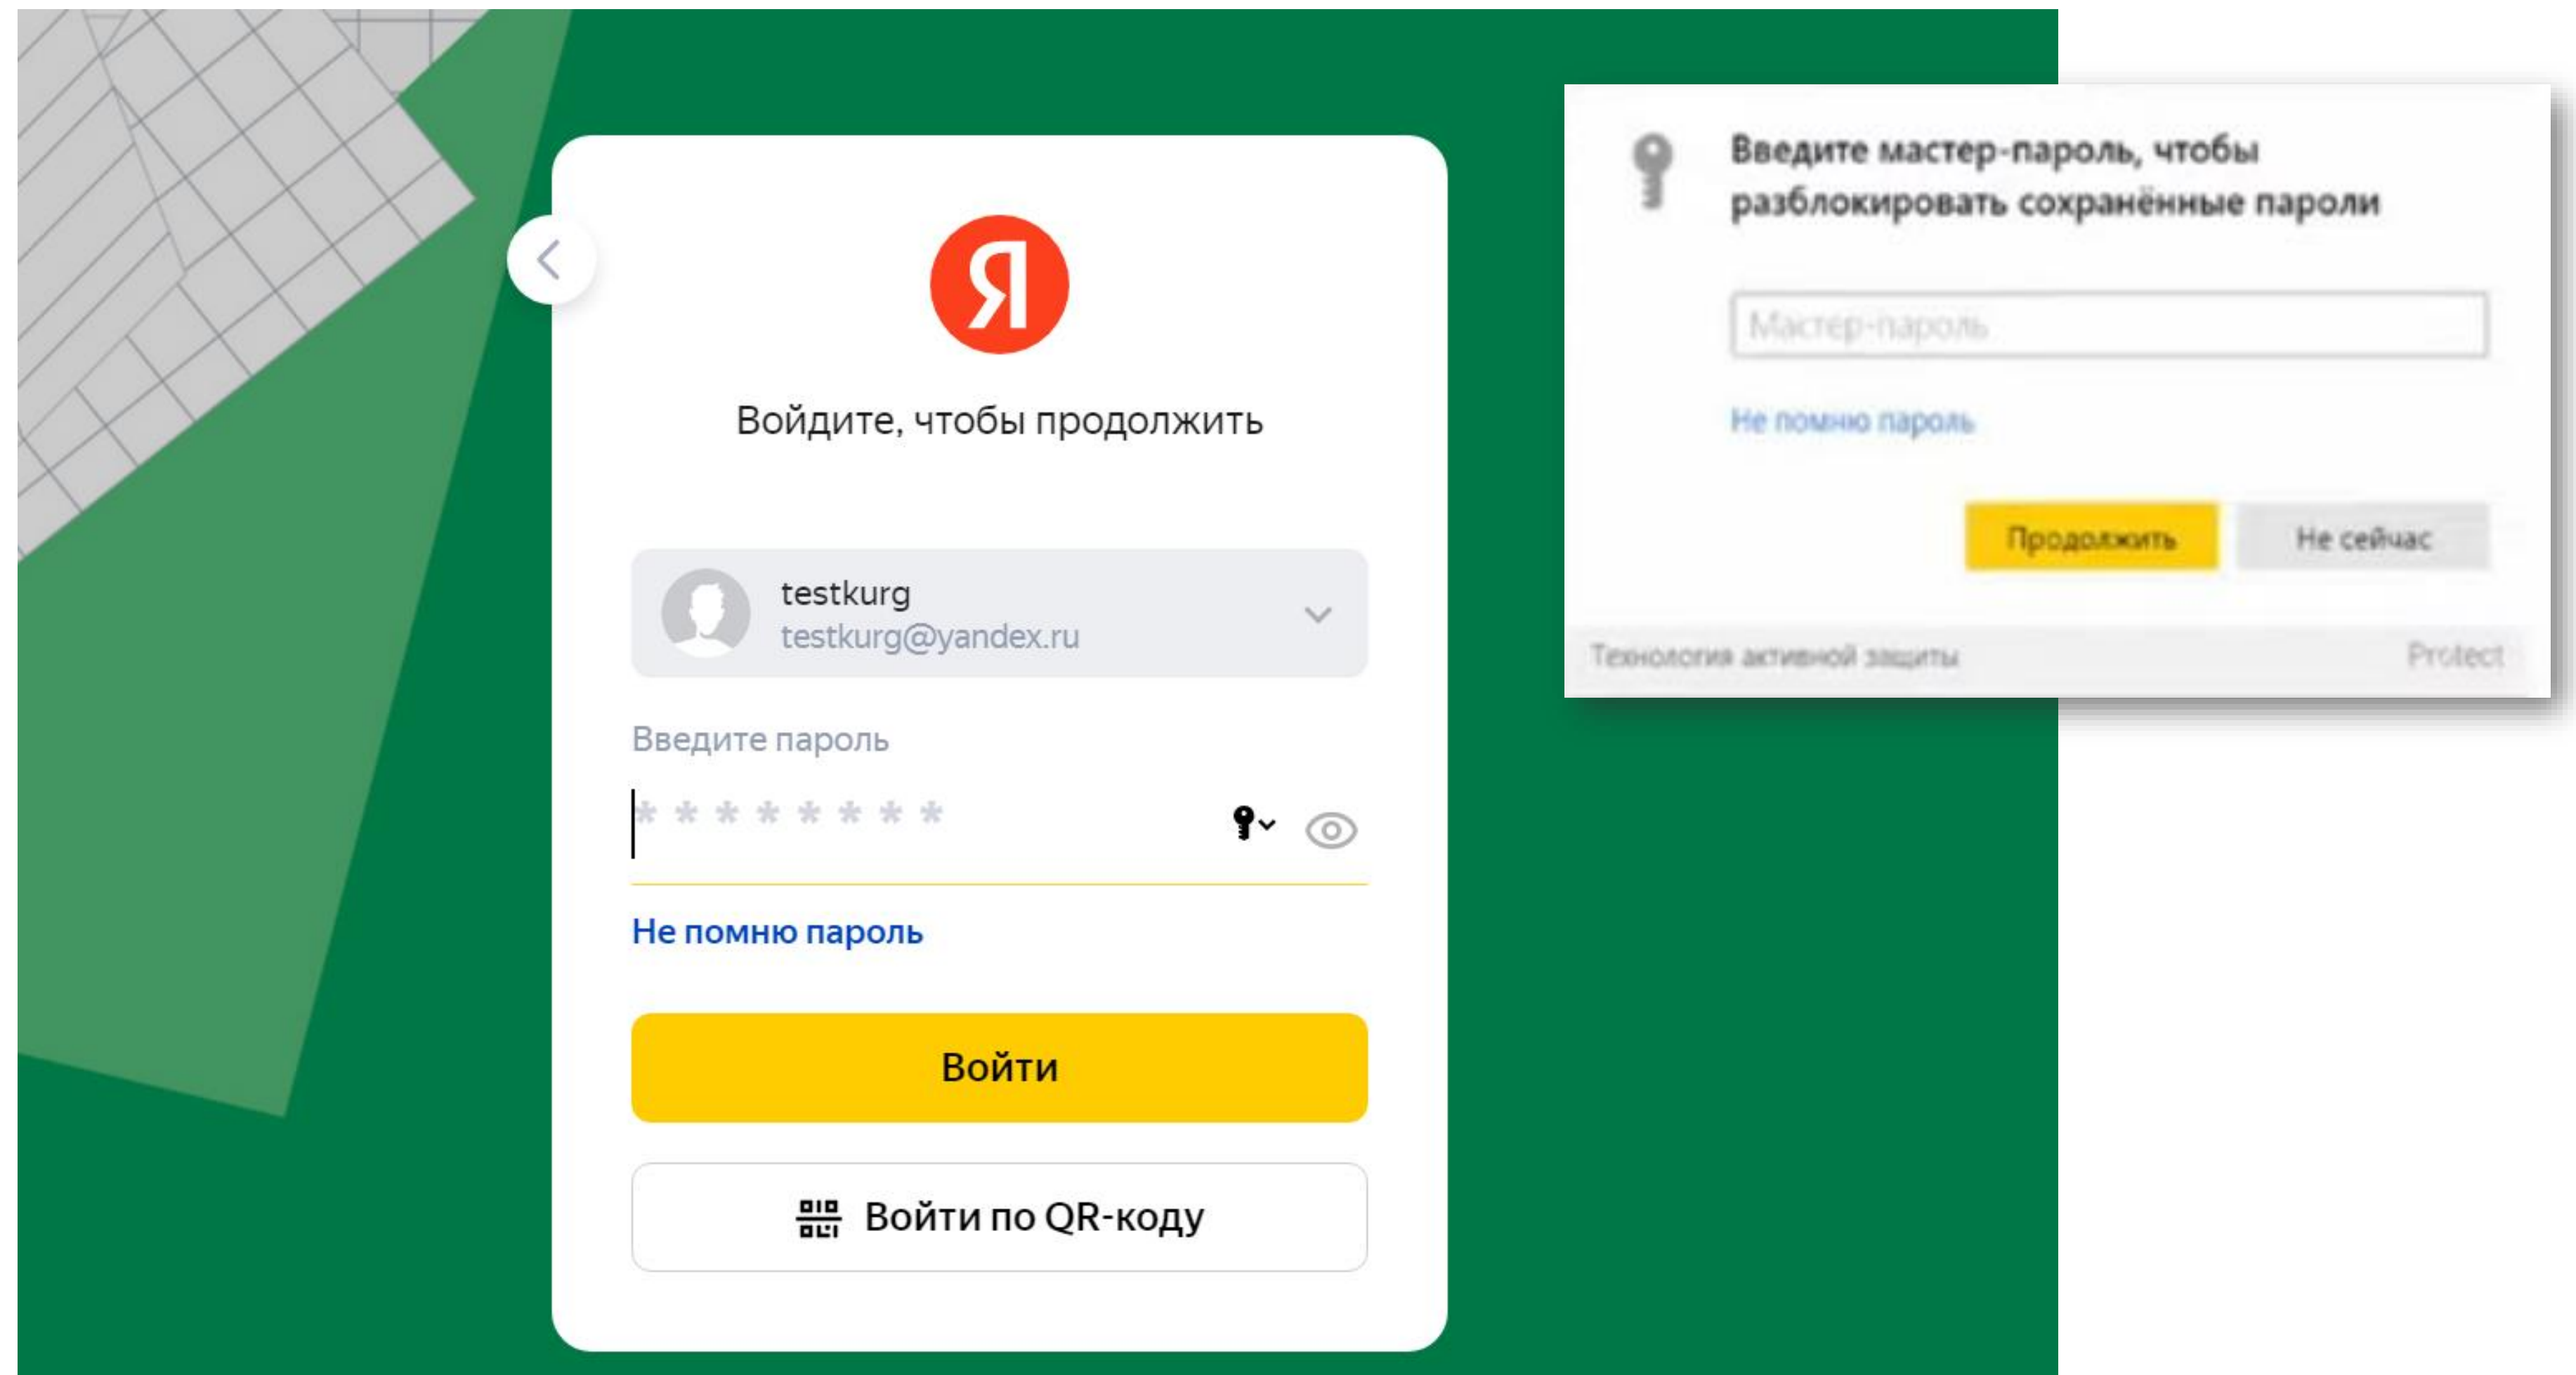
Я

Войдите, чтобы продолжить

testkurg
testkurg@yandex.ru

Введите пароль

********

Не помню пароль

Войти

Войти по QR-коду

Введите мастер-пароль, чтобы разблокировать сохранённые пароли

Мастер-пароль

Не помню пароль

Продолжить

Не сейчас

Технология активной защиты

Protect